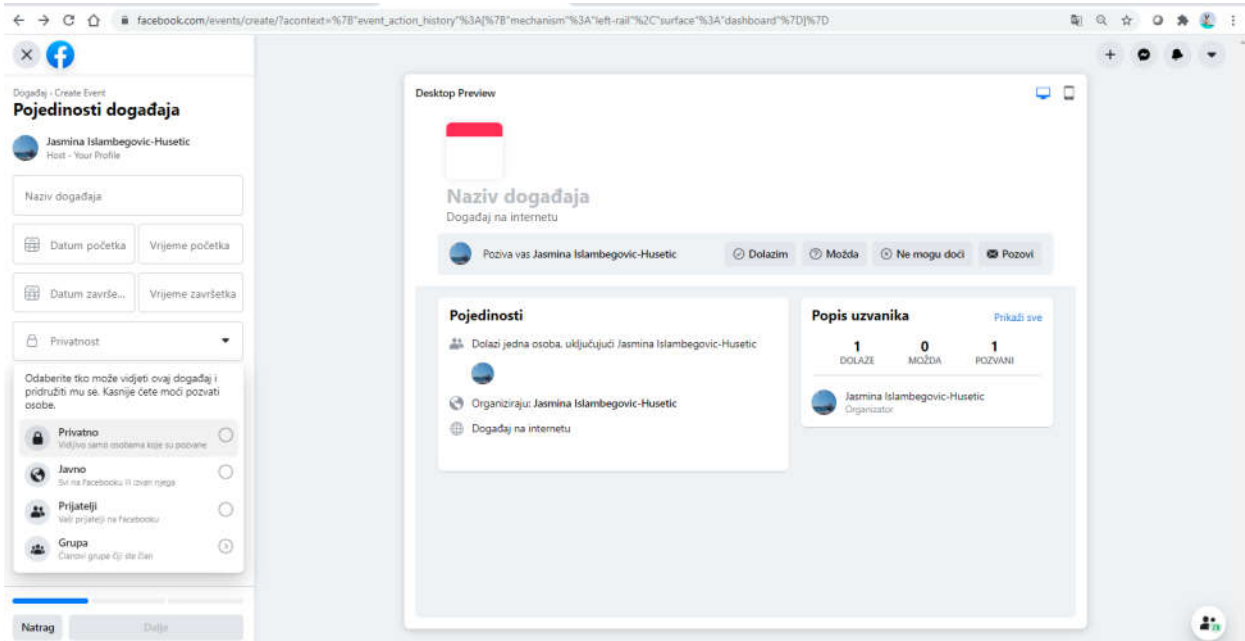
facebook.com/events/create/?acontext=%7B"event_action_history"%3A[%7B"mechanism"%3A"left-rail"%2C"surface"%3A"dashboard"%7D]%7D

Događaj › Create Event
Pojedinosti događaja

Jasmina Islambegovic-Husetic
Host · Your Profile

Naziv događaja

Datum početka
Vrijeme početka

Datum završe...
Vrijeme završetka

Privatnost

Odaberite tko može vidjeti ovaj događaj i pridružiti mu se. Kasnije ćete moći pozvati osobe.

Privatno
Vidljivo samo osobama koje su pozvane

Javno
Svi na Facebooku ili izvan njega

Prijatelji
Vaši prijatelji na Facebooku

Grupa
Članovi grupe čiji ste član

Natrag
Dalje

Desktop Preview

Naziv događaja
Događaj na internetu

Poziva vas Jasmina Islambegovic-Husetic
Dolazim
Možda
Ne mogu doći
Pozovi

Pojedinosti
Dolazi jedna osoba, uključujući Jasmina Islambegovic-Husetic
Organiziraju: Jasmina Islambegovic-Husetic
Događaj na internetu

Popis uzvanika
Prikaži sve
1
DOLAZE
0
MOŽDA
1
POZVANI
Jasmina Islambegovic-Husetic
Organizator